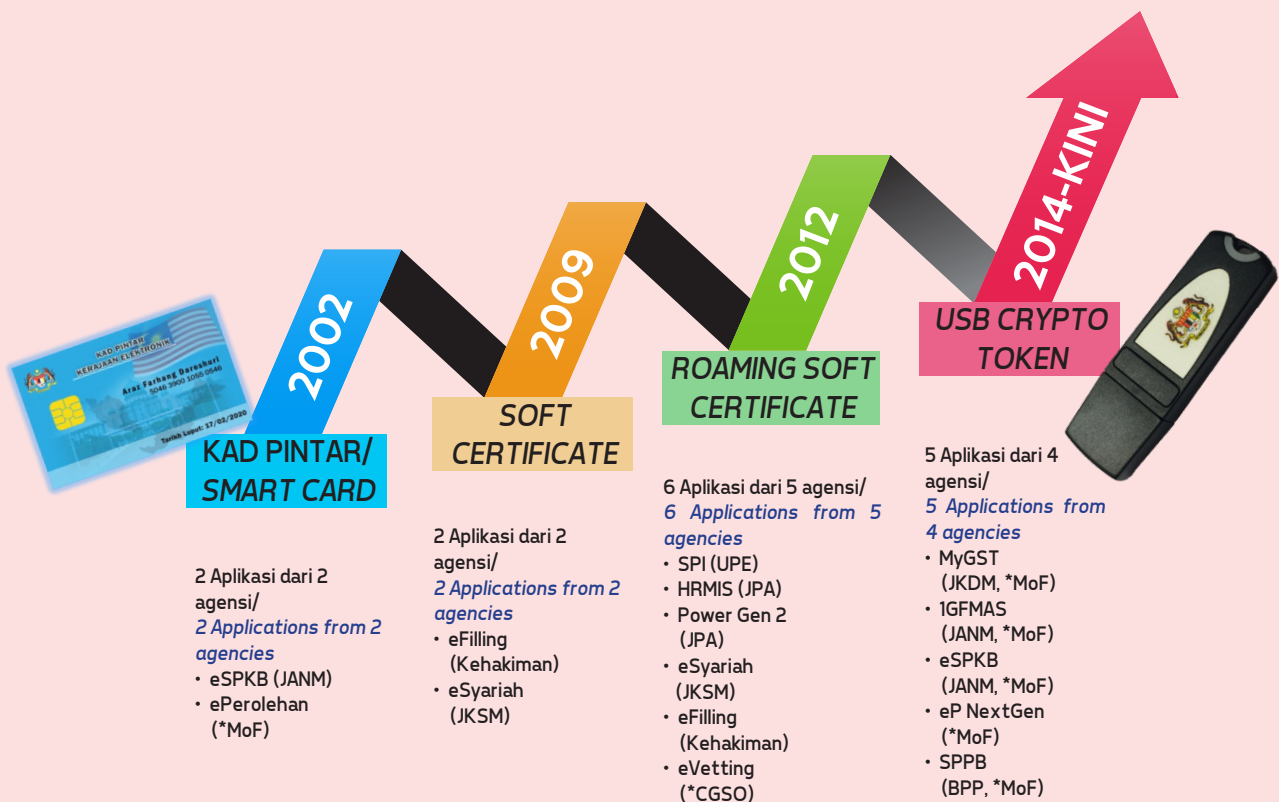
KAD PINTAR
KERAJAAN ELEKTRONIK
Araz Farhang Darashori
5040 3900 1050 0640
Tarikh Luput: 17/03/2020

2002
KAD PINTAR/ SMART CARD

2 Aplikasi dari 2 agensi/
2 Applications from 2 agencies
• eSPKB (JANM)
• ePerolehan (*MoF)

2009
SOFT CERTIFICATE

2 Aplikasi dari 2 agensi/
2 Applications from 2 agencies
• eFilling (Kehakiman)
• eSyariah (JKSM)

2012
ROAMING SOFT CERTIFICATE

6 Aplikasi dari 5 agensi/
6 Applications from 5 agencies
• SPI (UPE)
• HRMIS (JPA)
• Power Gen 2 (JPA)
• eSyariah (JKSM)
• eFilling (Kehakiman)
• eVetting (*CGSO)

2014-KINI
USB CRYPTO TOKEN

5 Aplikasi dari 4 agensi/
5 Applications from 4 agencies
• MyGST (JKDM, *MoF)
• 1GFMAS (JANM, *MoF)
• eSPKB (JANM, *MoF)
• eP NextGen (*MoF)
• SPPB (BPP, *MoF)